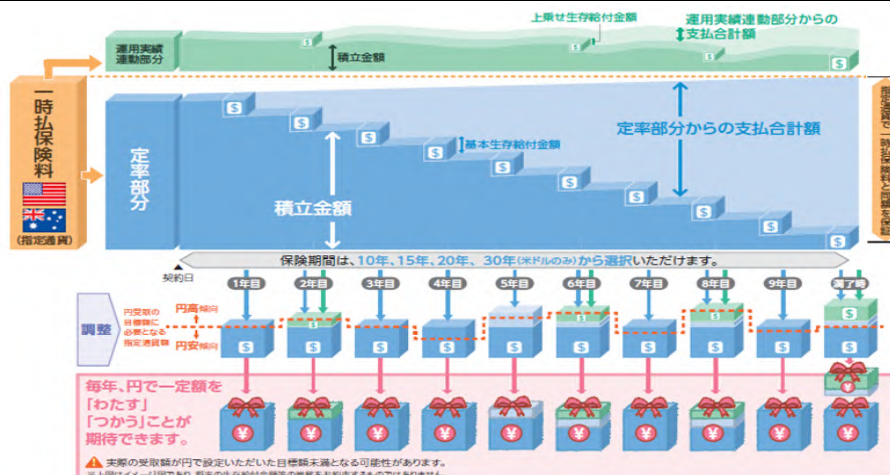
上乗せ生存給付金額

運用実績連動部分からの支払合計額

運用実績連動部分

積立金額

一時払保険料

(指定通貨)

定率部分

基本生存給付金額

定率部分からの支払合計額

積立金額

一時払保険料と同額を

契約日

保険期間は、10年、15年、20年、30年(米ドルのみ)から選択いただけます。

1年目

2年目

3年目

4年目

5年目

6年目

7年目

8年目

9年目

満了時

調整

円受取の目標額に必要となる指定通貨額

円高傾向

円安傾向

毎年、円で一定額を「わたす」「つかう」ことが期待できます。

末期の受取額が円で設定いただいた目標額未満となる可能性があります。